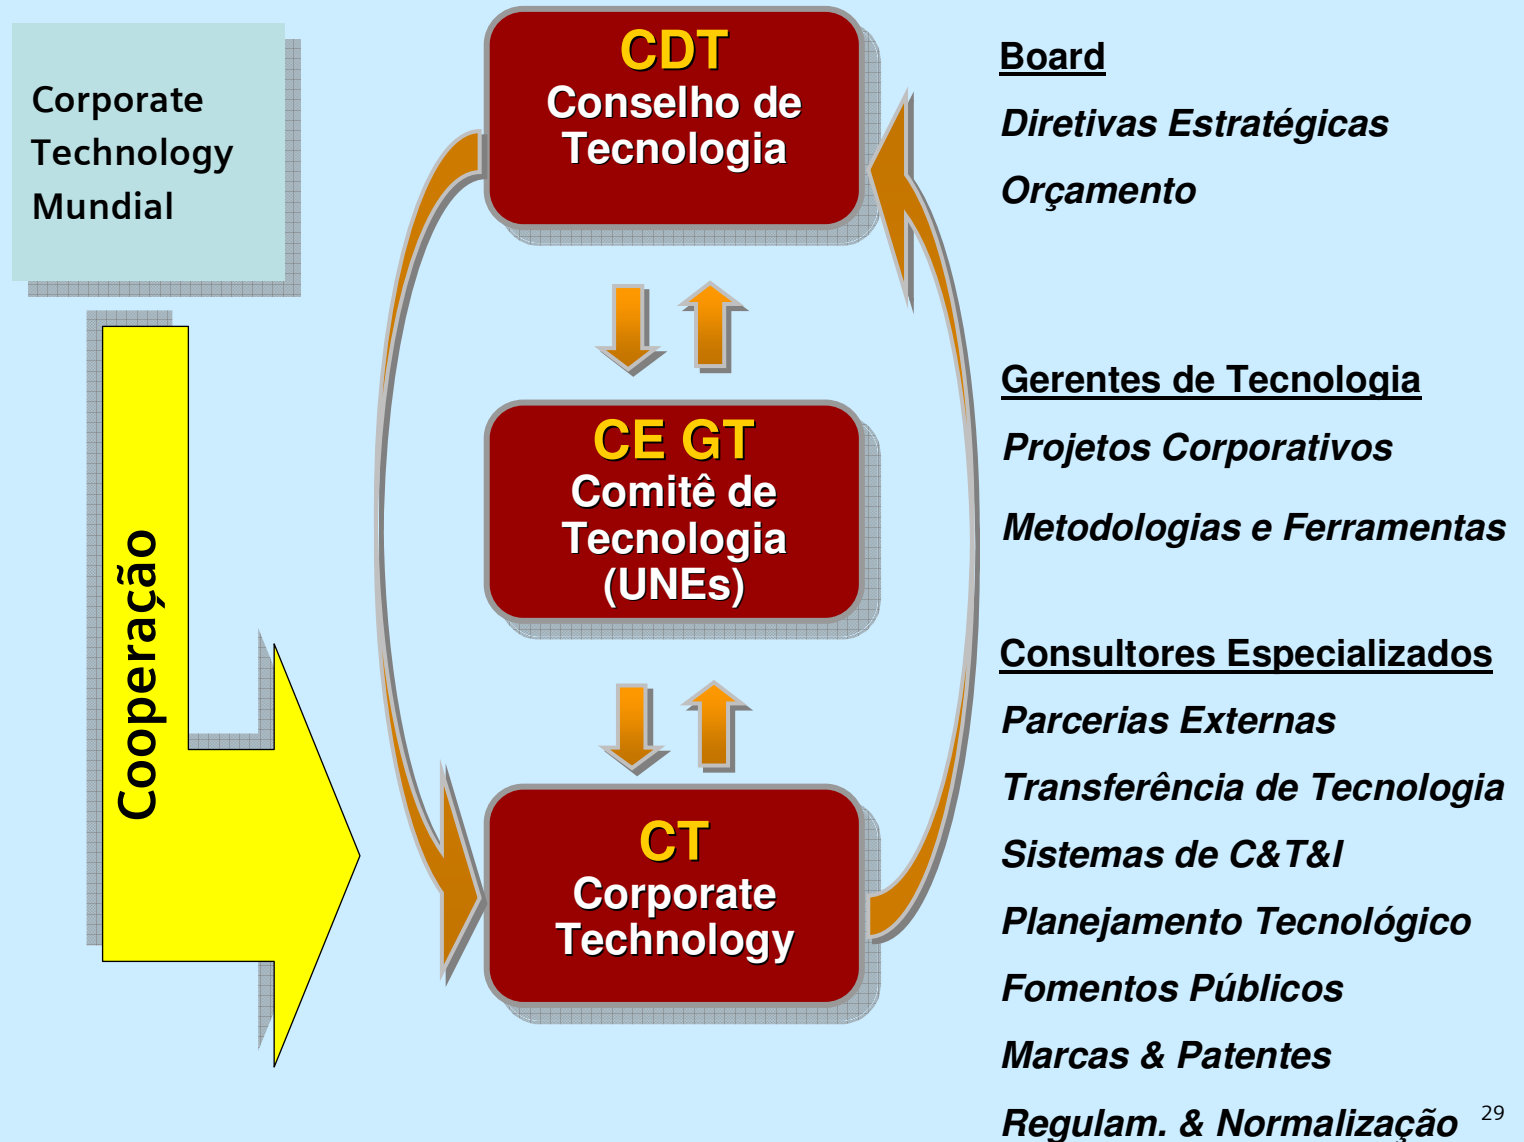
Corporate Technology Mundial

Cooperação

CDT
Conselho de Tecnologia

CE GT
Comitê de Tecnologia (UNEs)

CT
Corporate Technology

Board

Diretivas Estratégicas

Orçamento

Gerentes de Tecnologia

Projetos Corporativos

Metodologias e Ferramentas

Consultores Especializados

Parcerias Externas

Transferência de Tecnologia

Sistemas de C&T&I

Planejamento Tecnológico

Fomentos Públicos

Marcas & Patentes

Regulam. & Normalização

29